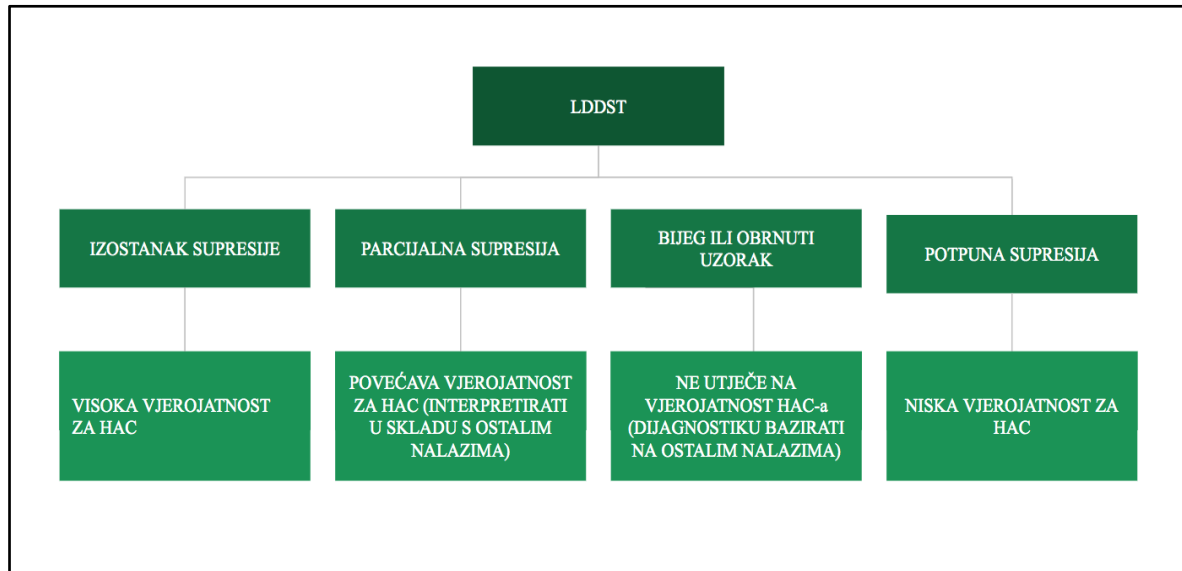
LDDST

IZOSTANAK SUPRESIJE

PARCIJALNA SUPRESIJA

BIJEG ILI OBRNUTI UZORAK

POTPUNA SUPRESIJA

VISOKA VJEROJATNOST ZA HAC

POVEĆAVA VJEROJATNOST ZA HAC (INTERPRETIRATI U SKLADU S OSTALIM NALAZIMA)

NE UTJEČE NA VJEROJATNOST HAC-a (DIJAGNOSTIKU BAZIRATI NA OSTALIM NALAZIMA)

NISKA VJEROJATNOST ZA HAC